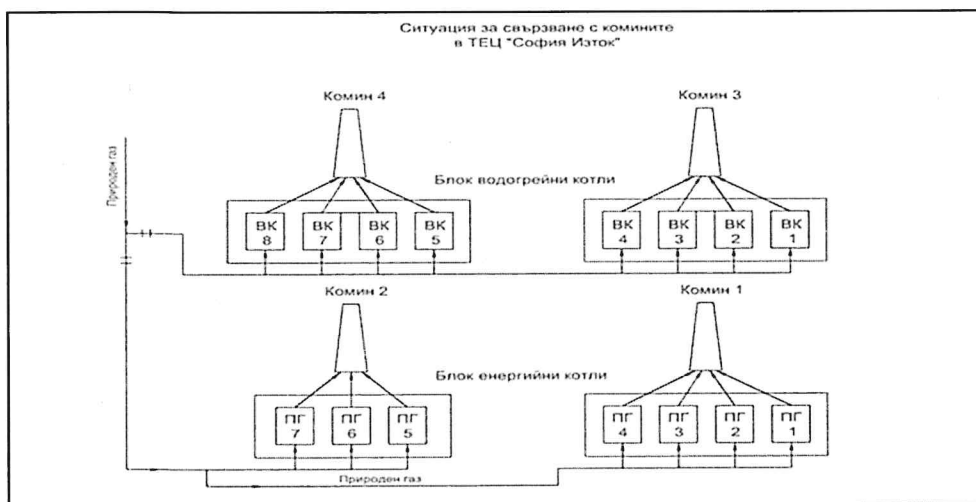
Ситуация за свързване с комините в ТЕЦ "София Изток"

Природен газ

Комин 4

Комин 3

Блок водогрейни котли

ВК 8

ВК 7

ВК 6

ВК 5

ВК 4

ВК 3

ВК 2

ВК 1

Комин 2

Комин 1

Блок енергийни котли

ПГ 7

ПГ 6

ПГ 5

ПГ 4

ПГ 3

ПГ 2

ПГ 1

Природен газ